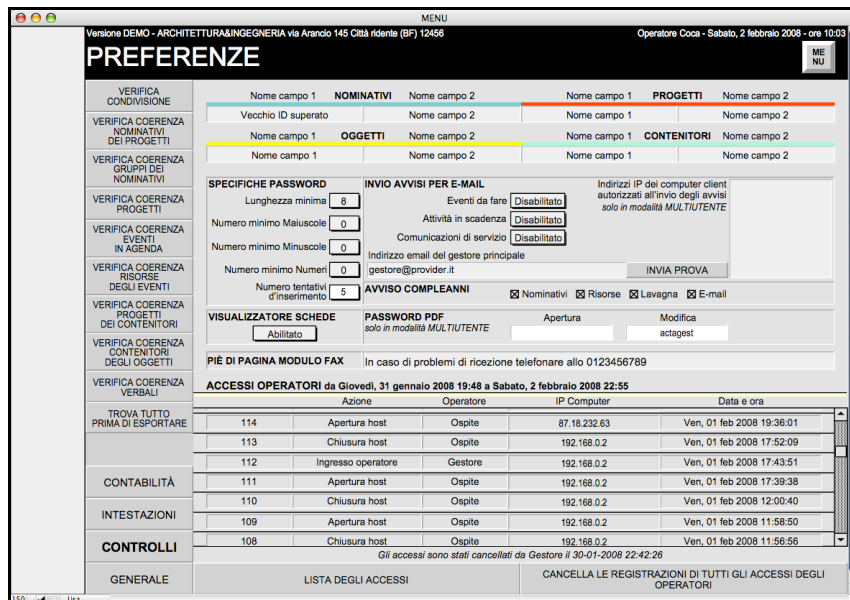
MENU

Versione DEMO - ARCHITETTURA&INGEGNERIA via Arancio 145 Città ridente (BF) 12456

Operatore Coca - Sabato, 2 febbraio 2008 - ore 10:03

PREFERENZE

ME NU

VERIFICA CONDIVISIONE

VERIFICA COERENZA NOMINATIVI DEI PROGETTI

VERIFICA COERENZA GRUPPI DEI NOMINATIVI

VERIFICA COERENZA PROGETTI

VERIFICA COERENZA EVENTI IN AGENDA

VERIFICA COERENZA RISORSE DEGLI EVENTI

VERIFICA COERENZA PROGETTI DEI CONTENITORI

VERIFICA COERENZA CONTENITORI DEGLI OGGETTI

VERIFICA COERENZA VERBALI

TROVA TUTTO PRIMA DI ESPORTARE

CONTABILITÀ

INTESTAZIONI

CONTROLLI

GENERALE

Nome campo 1 NOMINATIVI Nome campo 2

Nome campo 1 PROGETTI Nome campo 2

Vecchio ID superato | Nome campo 2

Nome campo 1 | Nome campo 2

Nome campo 1 OGGETTI Nome campo 2

Nome campo 1 CONTENITORI Nome campo 2

Nome campo 1 | Nome campo 2

Nome campo 1 | Nome campo 2

SPECIFICHE PASSWORD

Lunghezza minima 8

Numero minimo Maiuscole 0

Numero minimo Minuscole 0

Numero minimo Numeri 0

Numero tentativi d'inserimento 5

INVIO AVVISI PER E-MAIL

Eventi da fare Disabilitato

Attività in scadenza Disabilitato

Comunicazioni di servizio Disabilitato

Indirizzo email del gestore principale

gestore@provider.it

INVIA PROVA

Indirizzi IP dei computer client autorizzati all'invio degli avvisi solo in modalità MULTIUTENTE

AVVISO COMPLEANNI

☒ Nominativi ☒ Risorse ☒ Lavagna ☒ E-mail

VISUALIZZATORE SCHEDE

Abilitato

PASSWORD PDF solo in modalità MULTIUTENTE

Apertura

Modifica

actagest

PIÈ DI PAGINA MODULO FAX

In caso di problemi di ricezione telefonare allo 0123456789

ACCESSI OPERATORI da Giovedì, 31 gennaio 2008 19:48 a Sabato, 2 febbraio 2008 22:55

| | Azione | Operatore | IP Computer | Data e ora |
|---|---|---|---|---|
| 114 | Apertura host | Ospite | 87.18.232.63 | Ven, 01 feb 2008 19:36:01 |
| 113 | Chiusura host | Ospite | 192.168.0.2 | Ven, 01 feb 2008 17:52:09 |
| 112 | Ingresso operatore | Gestore | 192.168.0.2 | Ven, 01 feb 2008 17:43:51 |
| 111 | Apertura host | Ospite | 192.168.0.2 | Ven, 01 feb 2008 17:39:38 |
| 110 | Chiusura host | Ospite | 192.168.0.2 | Ven, 01 feb 2008 12:00:40 |
| 109 | Apertura host | Ospite | 192.168.0.2 | Ven, 01 feb 2008 11:58:50 |
| 108 | Chiusura host | Ospite | 192.168.0.2 | Ven, 01 feb 2008 11:56:56 |

Gli accessi sono stati cancellati da Gestore il 30-01-2008 22:42:26

LISTA DEGLI ACCESSI

CANCELLA LE REGISTRAZIONI DI TUTTI GLI ACCESSI DEGLI OPERATORI

150 Usa